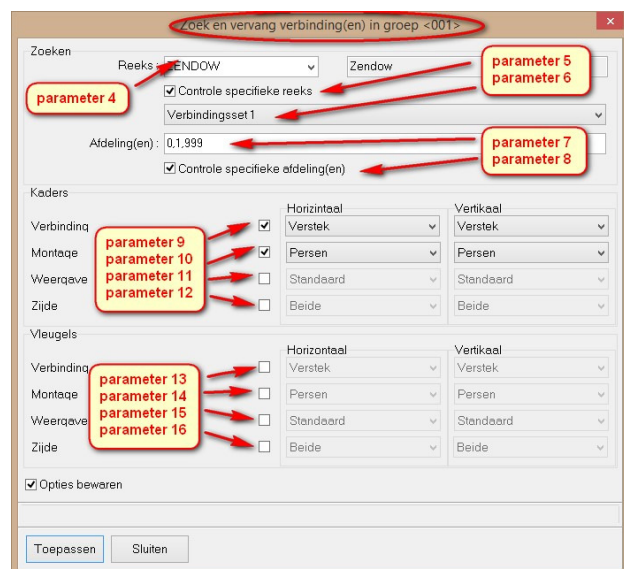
Zoek en vervang verbinding(en) in groep <001>

Zoeken

Reeks : ZENDOW

Zendow

parameter 4

parameter 5
parameter 6

Controle specifieke reeks

Verbindingsset 1

Afdeling(en) : 0,1,999

parameter 7
parameter 8

Controle specifieke afdeling(en)

Kaders

Horizintaal

Vertikaal

Verbinding

Verstek

Verstek

Montage

Persen

Persen

Weergave

Standaard

Standaard

Zijde

Beide

Beide

parameter 9
parameter 10
parameter 11
parameter 12

Vleugels

Horizontaal

Vertikaal

Verbinding

Verstek

Verstek

Montage

Persen

Persen

Weergave

Standaard

Standaard

Zijde

Beide

Beide

parameter 13
parameter 14
parameter 15
parameter 16

Opties bewaren

Toepassen

Sluiten